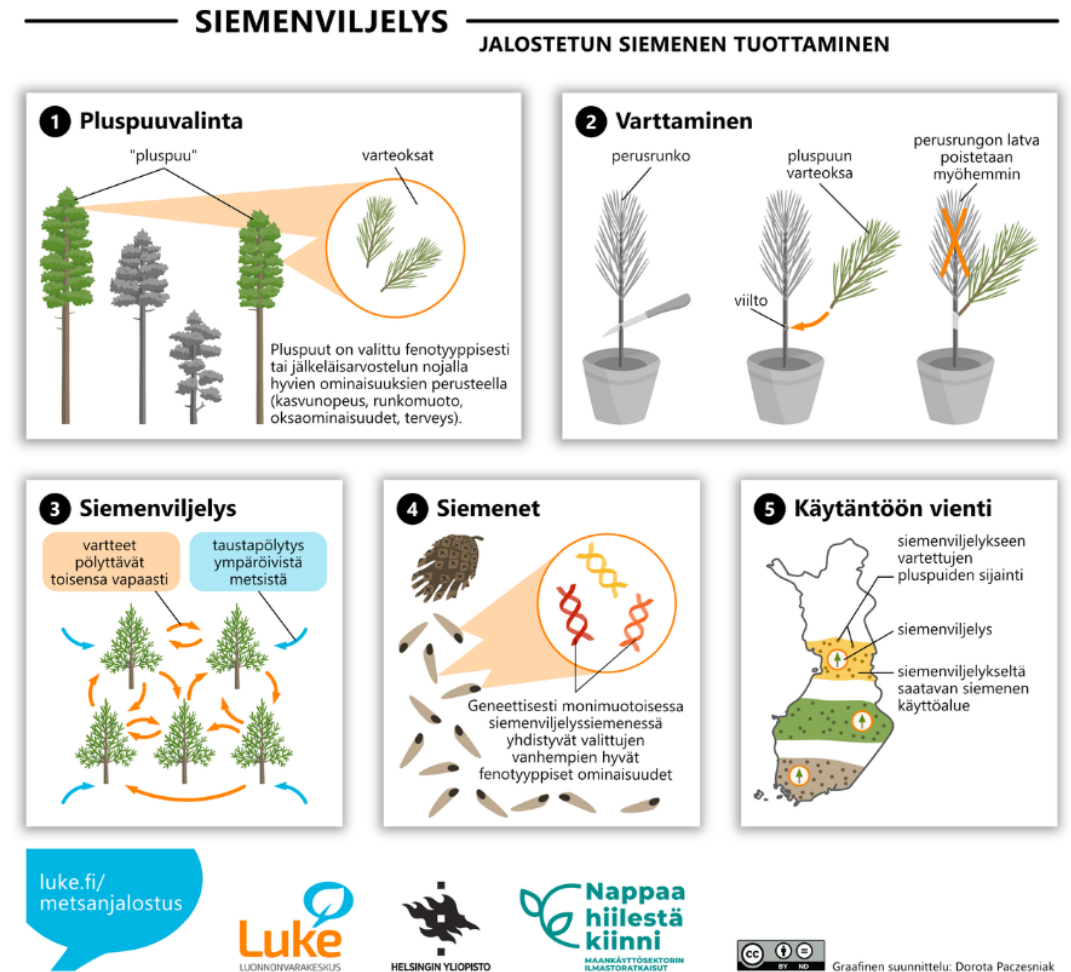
SIEMENVILJELYS

JALOSTETUN SIEMENEN TUOTTAMINEN

1 Pluspuuvalinta

"pluspuu"

varteoksat

Pluspuut on valittu fenotyyppisesti tai jälkeläisarvostelun nojalla hyvien ominaisuuksien perusteella (kasvunopeus, runkomuoto, oksaominaisuudet, terveys).

2 Varttaminen

perusrunko

pluspuun varteoksa

perusrungon latva poistetaan myöhemmin

viilto

3 Siemenviljelys

vartteet pölyttävät toisensa vapaasti

taustapölytys ympäröivistä metsistä

4 Siemenet

Geneettisesti monimuotoisessa siemenviljelyssiemenessä yhdistyvät valittujen vanhempien hyvät fenotyyppiset ominaisuudet

5 Käytäntöön vienti

siemenviljelykseen vartettujen pluspuiden sijainti

siemenviljelys

siemenviljelykseltä saatavan siemenen käyttöalue

luke.fi/metsanjalostus

Luke LUONNONVARAKESKUS

HELSINGIN YLIOPISTO

Nappaa hiilestä kiinni MAANKÄYTTÖSEKTORIN ILMASTORATKAISUT

cc BY ND

Graafinen suunnittelu: Dorota Paczesniak